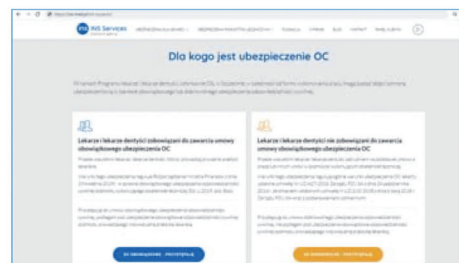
INS Services

Dla kogo jest ubezpieczenie OC

Lekarze i lekarze dentyści zobowiązani do zawarcia umowy obowiązkowego ubezpieczenia OC

Lekarze i lekarze dentyści nie zobowiązani do zawarcia umowy obowiązkowego ubezpieczenia OC

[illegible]

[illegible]